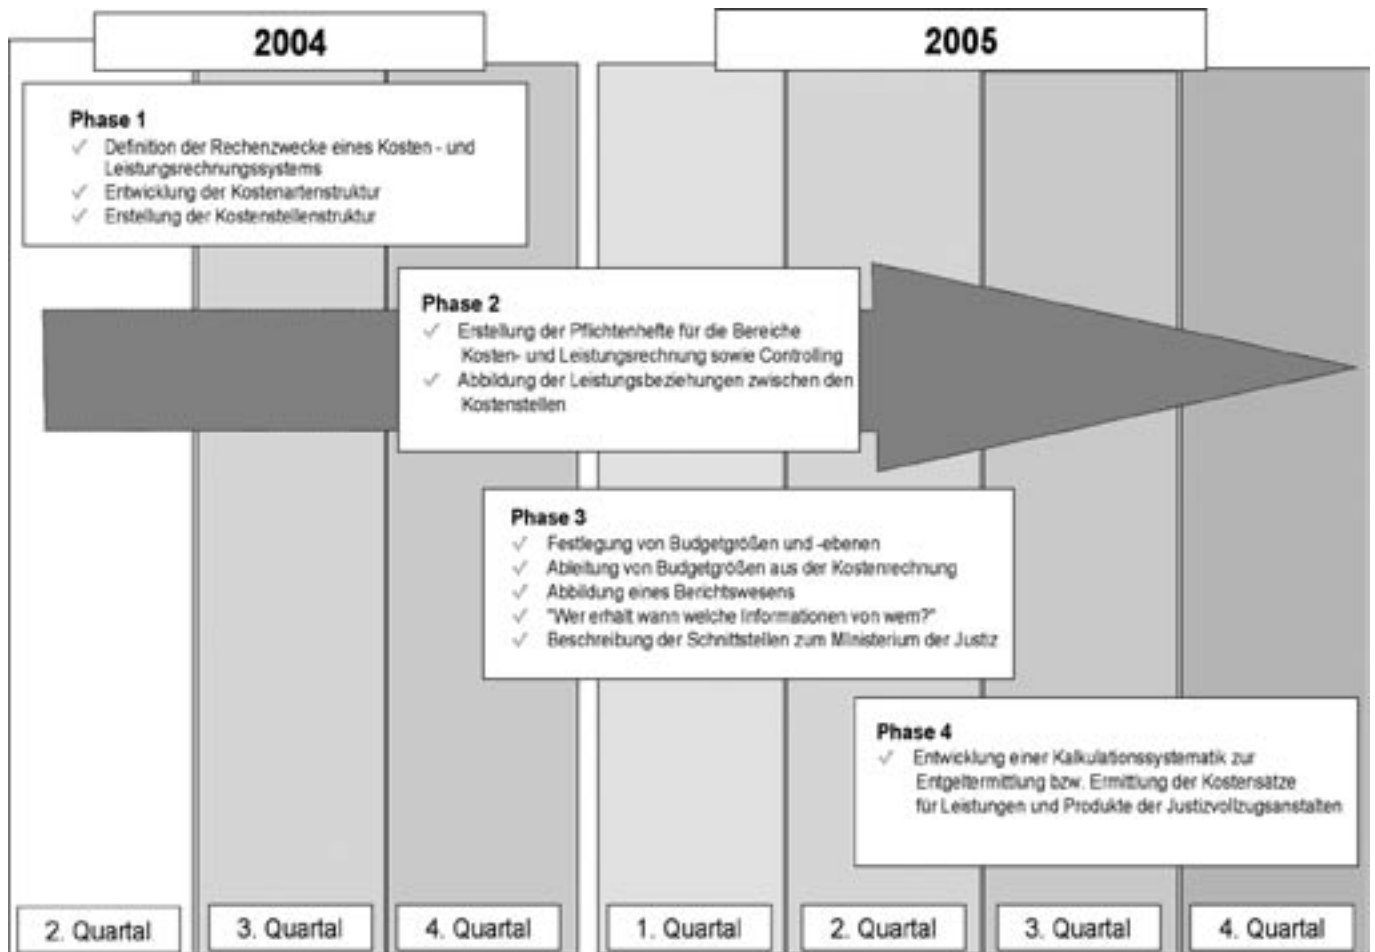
2004

2005

Phase 1
✓ Definition der Rechenzwecke eines Kosten - und Leistungsrechnungssystems
✓ Entwicklung der Kostenartenstruktur
✓ Erstellung der Kostenstellenstruktur

Phase 2
✓ Erstellung der Pflichtenhefte für die Bereiche Kosten- und Leistungsrechnung sowie Controlling
✓ Abbildung der Leistungsbeziehungen zwischen den Kostenstellen

Phase 3
✓ Festlegung von Budgetgrößen und -ebenen
✓ Ableitung von Budgetgrößen aus der Kostenrechnung
✓ Abbildung eines Berichtswesens
✓ "Wer erhält wann welche Informationen von wem?"
✓ Beschreibung der Schnittstellen zum Ministerium der Justiz

Phase 4
✓ Entwicklung einer Kalkulationssystematik zur Entgeltermittlung bzw. Ermittlung der Kostensätze für Leistungen und Produkte der Justizvollzugsanstalten

2. Quartal

3. Quartal

4. Quartal

1. Quartal

2. Quartal

3. Quartal

4. Quartal